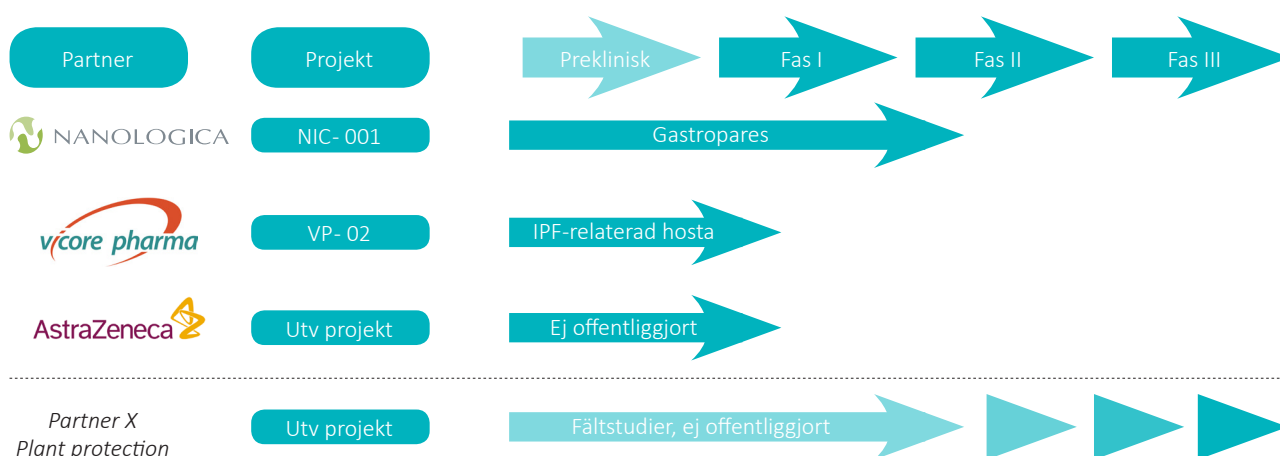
| Partner | Projekt | Preklinisk | Fas I | Fas II | Fas III |
|---|---|---|---|---|---|
| NANOLOGICA | NIC- 001 | Gastropares | | | |
| vicore pharma | VP- 02 | IPF-relaterad hosta | | | |
| AstraZeneca | Utv projekt | Ej offentliggjort | | | |
| *Partner X Plant protection* | Utv projekt | Fältstudier, ej offentliggjort | | | |